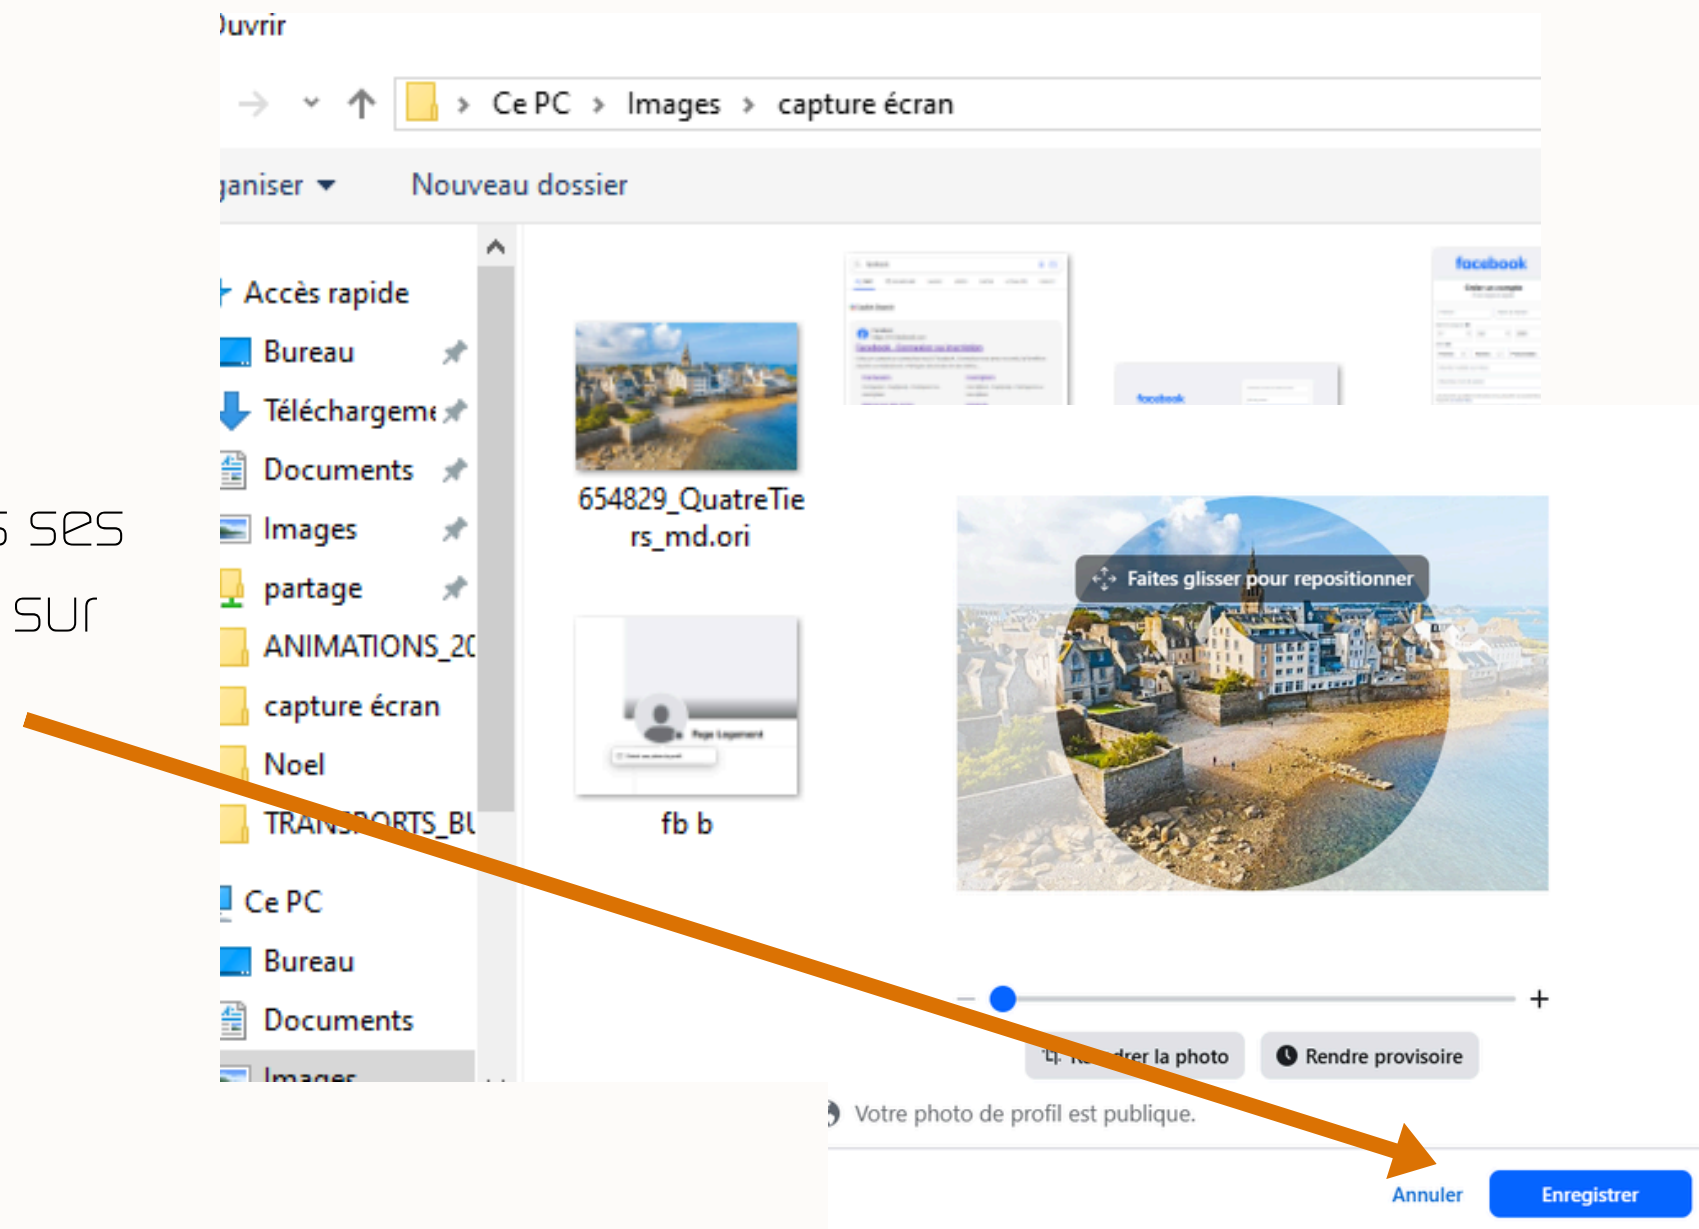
)uvrir

Ce PC › Images › capture écran

ganiser ▾ Nouveau dossier

Accès rapide
Bureau
Téléchargeme
Documents
Images
partage
ANIMATIONS_2(
capture écran
Noel
TRANSPORTS_BU
Ce PC
Bureau
Documents
Images

654829_QuatreTiers_md.ori

fb b

facebook

facebook

s ses
sur

Faites glisser pour repositionner

–
+

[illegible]drer la photo
Rendre provisoire

Votre photo de profil est publique.

Annuler
Enregistrer